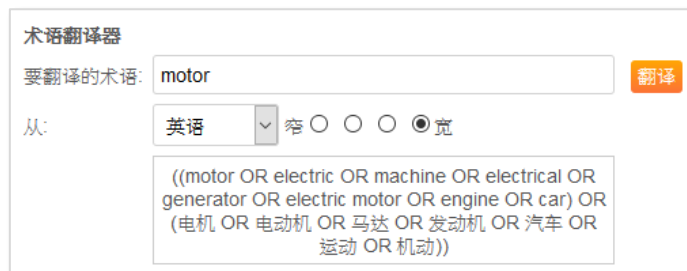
术语翻译器

要翻译的术语: motor

翻译

从: 英语 窄 宽

((motor OR electric OR machine OR electrical OR generator OR electric motor OR engine OR car) OR (电机 OR 电动机 OR 马达 OR 发动机 OR 汽车 OR 运动 OR 机动))